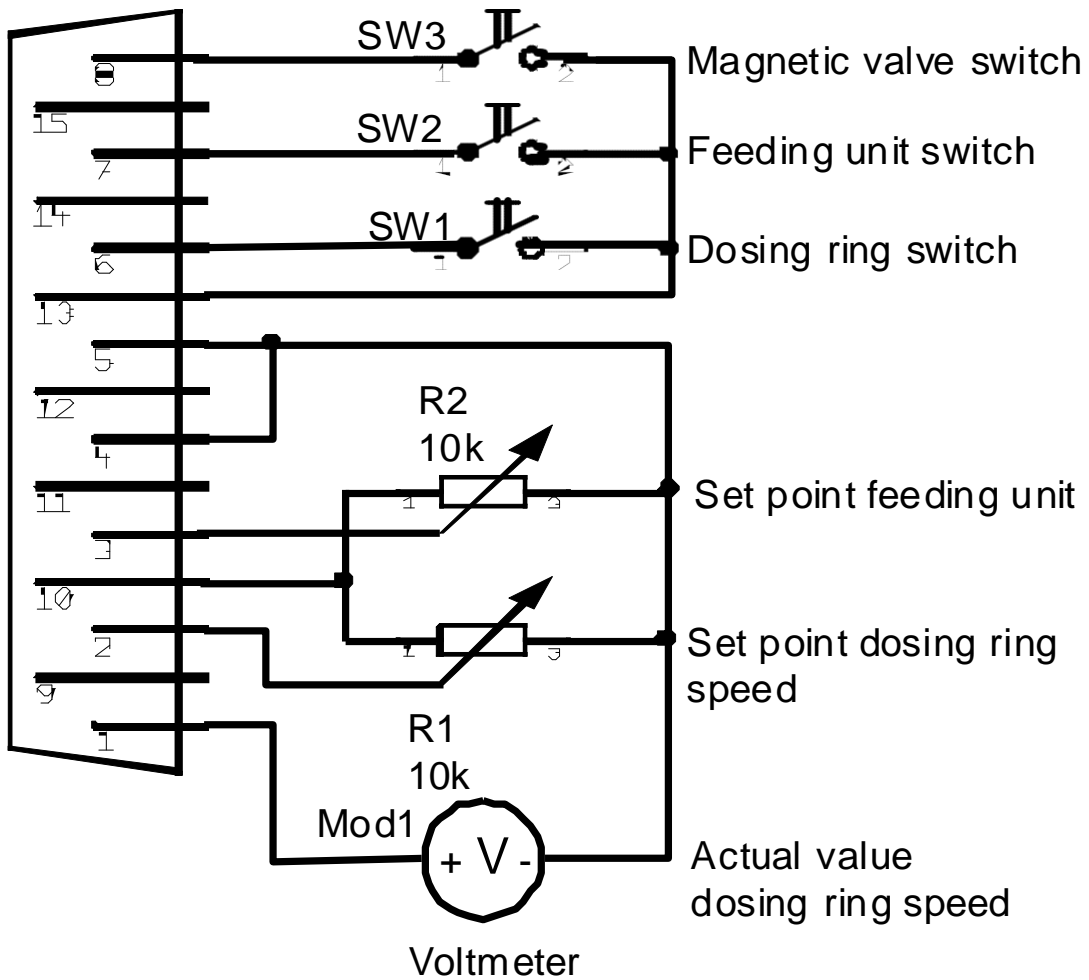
SW3
1 2
Magnetic valve switch
8
15
SW2
7
1 2
Feeding unit switch
14
SW1
6
1 2
Dosing ring switch
13
5
12
R2
10k
4
11
1 3
Set point feeding unit
3
10
2
1 3
Set point dosing ring speed
9
1
R1
10k
Mod1
+ V -
Actual value dosing ring speed
Voltmeter